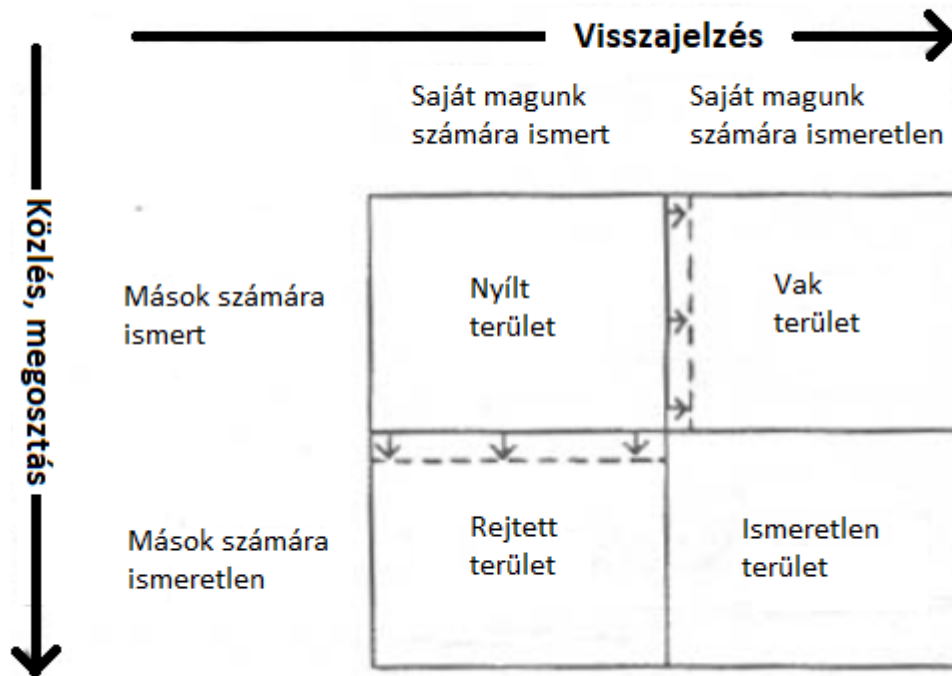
Visszajelzés

Közlés, megosztás

| | Saját magunk számára ismert | Saját magunk számára ismeretlen |
|---|---|---|
| Mások számára ismert | Nyílt terület | Vak terület |
| Mások számára ismeretlen | Rejtett terület | Ismeretlen terület |